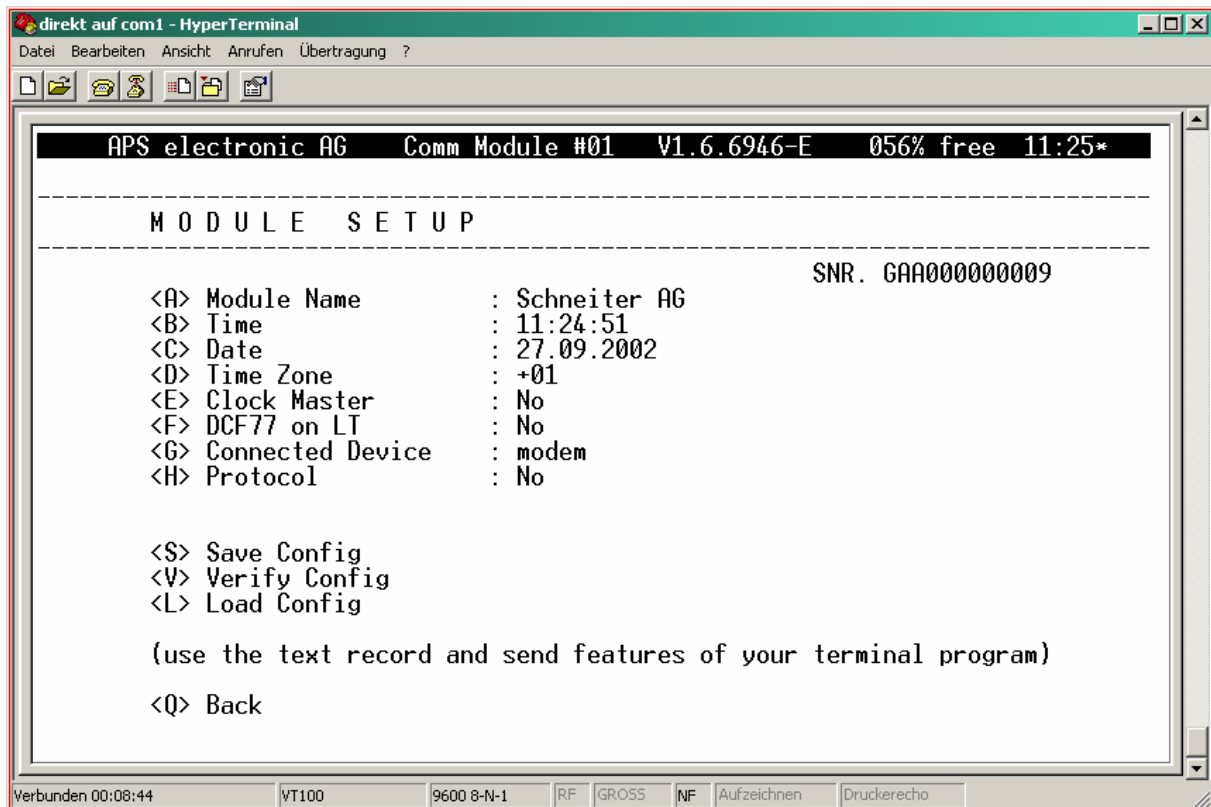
direkt auf com1 - HyperTerminal

Datei Bearbeiten Ansicht Anrufen Übertragung ?

APS electronic AG Comm Module #01 V1.6.6946-E 056% free 11:25*

---

M O D U L E S E T U P

---

SNR. GAA000000009

<A> Module Name : Schneiter AG
<B> Time : 11:24:51
<C> Date : 27.09.2002
<D> Time Zone : +01
<E> Clock Master : No
<F> DCF77 on LT : No
<G> Connected Device : modem
<H> Protocol : No

<S> Save Config
<V> Verify Config
<L> Load Config

(use the text record and send features of your terminal program)

<Q> Back

Verbunden 00:08:44 VT100 9600 8-N-1 RF GROSS NF Aufzeichnen Druckerecho